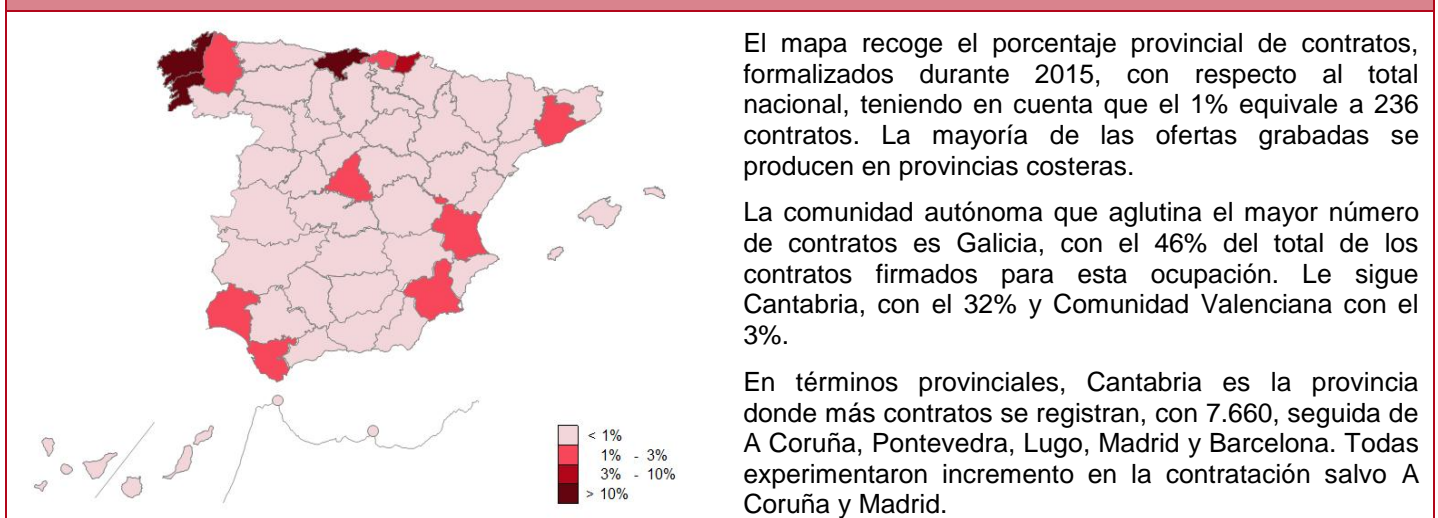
< 1%
1% - 3%
3% - 10%
> 10%

El mapa recoge el porcentaje provincial de contratos, formalizados durante 2015, con respecto al total nacional, teniendo en cuenta que el 1% equivale a 236 contratos. La mayoría de las ofertas grabadas se producen en provincias costeras.

La comunidad autónoma que aglutina el mayor número de contratos es Galicia, con el 46% del total de los contratos firmados para esta ocupación. Le sigue Cantabria, con el 32% y Comunidad Valenciana con el 3%.

En términos provinciales, Cantabria es la provincia donde más contratos se registran, con 7.660, seguida de A Coruña, Pontevedra, Lugo, Madrid y Barcelona. Todas experimentaron incremento en la contratación salvo A Coruña y Madrid.